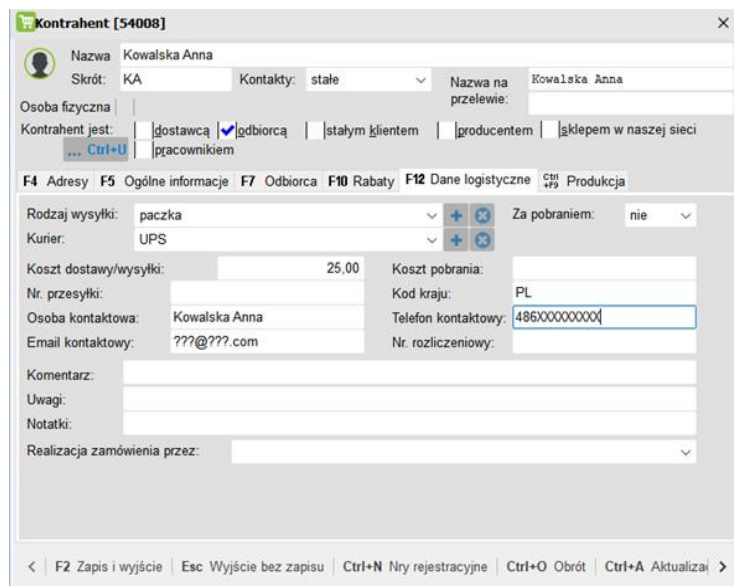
Kontrahent [54008]

Nazwa Kowalska Anna

Skrót: KA

Kontakty: stałe

Nazwa na przelewie: Kowalska Anna

Osoba fizyczna

Kontrahent jest: dostawcą odbiorcą stałym klientem producentem sklepem w naszej sieci

... Ctrl+U pracownikiem

F4 Adresy F5 Ogólne informacje F7 Odbiorca F10 Rabaty F12 Dane logistyczne Ctrl+F9 Produkcja

Rodzaj wysyłki: paczka

Za pobraniem: nie

Kurier: UPS

Koszt dostawy/wysyłki: 25,00

Koszt pobrania:

Nr. przesyłki:

Kod kraju: PL

Osoba kontaktowa: Kowalska Anna

Telefon kontaktowy: 486XXXXXXXXX

Email kontaktowy: ???@???.com

Nr. rozliczeniowy:

Komentarz:

Uwagi:

Notatki:

Realizacja zamówienia przez:

< F2 Zapis i wyjście | Esc Wyjście bez zapisu | Ctrl+N Nry rejestracyjne | Ctrl+O Obrót | Ctrl+A Aktualiza >